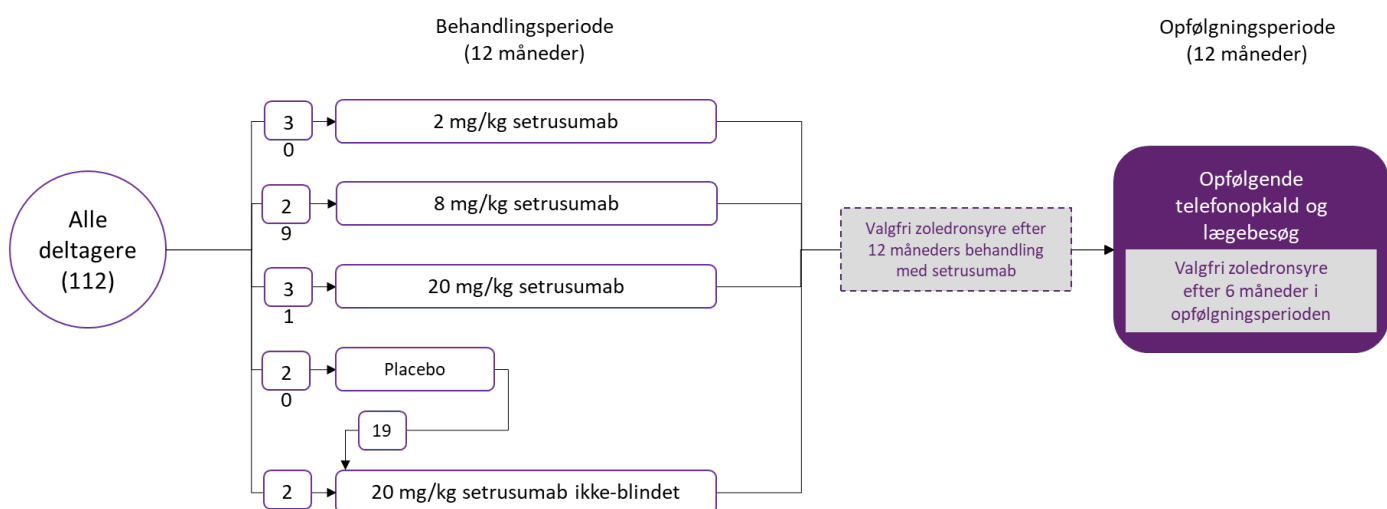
Behandlingsperiode
(12 måneder)

Opfølgningsperiode
(12 måneder)

Alle deltagere (112)

3
0

2 mg/kg setrusumab

2
9

8 mg/kg setrusumab

3
1

20 mg/kg setrusumab

2
0

Placebo

19

2

20 mg/kg setrusumab ikke-blindet

Valgfri zoledronsyre efter 12 måneders behandling med setrusumab

Opfølgende telefonopkald og lægebesøg

Valgfri zoledronsyre efter 6 måneder i opfølgningsperioden